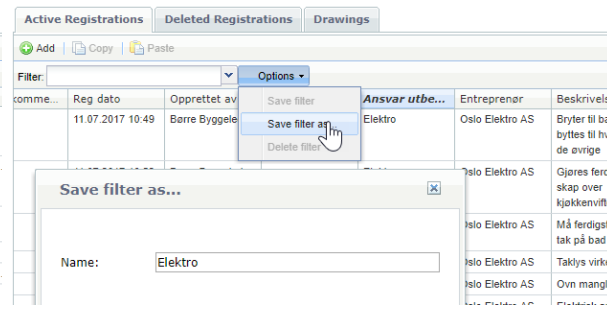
Active Registrations | Deleted Registrations | Drawings

Add | Copy | Paste

Filter: Options

Save filter
Save filter as...
Delete filter

| kommе... | Reg dato | Opprettet av | Ansvar utbe... | Entreprenør | Beskrivels |
|---|---|---|---|---|---|
| | 11.07.2017 10:49 | Børre Byggele | Elektro | Oslo Elektro AS | Bryter til ba bytes til hv de øvrige |
| | | | | Oslo Elektro AS | Gjøres ferd skap over kjøkkenvift |
| | | | | Oslo Elektro AS | Må ferdigst tak på bad |
| | | | | Oslo Elektro AS | Taklys virke |
| | | | | Oslo Elektro AS | Ovn mangl |

Save filter as...

Name: Elektro